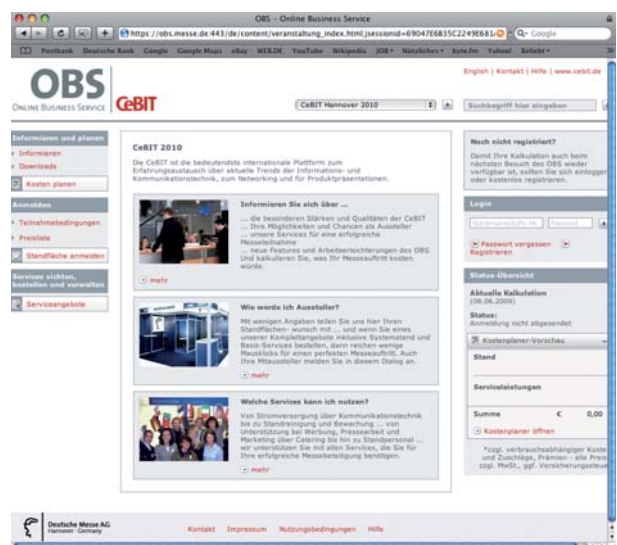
OBS - Online Business Service

https://obs.messe.de:443/de/content/veranstaltung_index.html;jsessionid=69047E6B35C2249E681

Google

Postbank Deutsche Bank Google Google Maps eBay WEB.DE YouTube Wikipedia JOB Nützliches byte.fm Yahoo! Beliebt

OBS
ONLINE BUSINESS SERVICE
CeBIT

English | Kontakt | Hilfe | www.cebit.de

CeBIT Hannover 2010

Suchbegriff hier eingeben

Informieren und planen
Informieren
Downloads
Kosten planen

Anmelden
Teilnahmebedingungen
Preisliste
Standfläche anmelden

Services sichten, bestellen und verwalten
Serviceangebote

CeBIT 2010

Die CeBIT ist die bedeutendste internationale Plattform zum Erfahrungsaustausch über aktuelle Trends der Informations- und Kommunikationstechnik, zum Networking und für Produktpräsentationen.

Informieren Sie sich über ...

... die besonderen Stärken und Qualitäten der CeBIT ... Ihre Möglichkeiten und Chancen als Aussteller ... unsere Services für eine erfolgreiche Messeteilnahme ... neue Features und Arbeitserleichterungen des OBS Und kalkulieren Sie, was Ihr Messeauftritt kosten würde.

mehr

Wie werde ich Aussteller?

Mit wenigen Angaben teilen Sie uns hier Ihren Standflächen- wunsch mit ... und wenn Sie eines unserer Komplettangebote inklusive Systemstand und Basis-Services bestellen, dann reichen wenige Mausklicks für einen perfekten Messeauftritt. Auch Ihre Mitaussteller melden Sie in diesem Dialog an.

mehr

Welche Services kann ich nutzen?

Von Stromversorgung über Kommunikationstechnik bis zu Standreinigung und Bewachung ... von Unterstützung bei Werbung, Pressearbeit und Marketing über Catering bis hin zu Standpersonal ... wir unterstützen Sie mit allen Services, die Sie für Ihre erfolgreiche Messebeteiligung benötigen.

mehr

Noch nicht registriert?

Damit Ihre Kalkulation auch beim nächsten Besuch des OBS wieder verfügbar ist, sollten Sie sich einloggen oder kostenlos registrieren.

Login

Benutzername/E-Mail Passwort

Passwort vergessen
Registrieren

Status-Übersicht

Aktuelle Kalkulation
(08.06.2009)
Status:
Anmeldung nicht abgesendet

Kostenplaner-Vorschau

Stand

Serviceleistungen

Summe € 0,00

Kostenplaner öffnen

*zzgl. verbrauchsabhängiger Kosten und Zuschläge, Prämien - alle Preise zzgl. MwSt., ggf. Versicherungssteuer

Deutsche Messe AG
Hannover · Germany

Kontakt Impressum Nutzungsbedingungen Hilfe